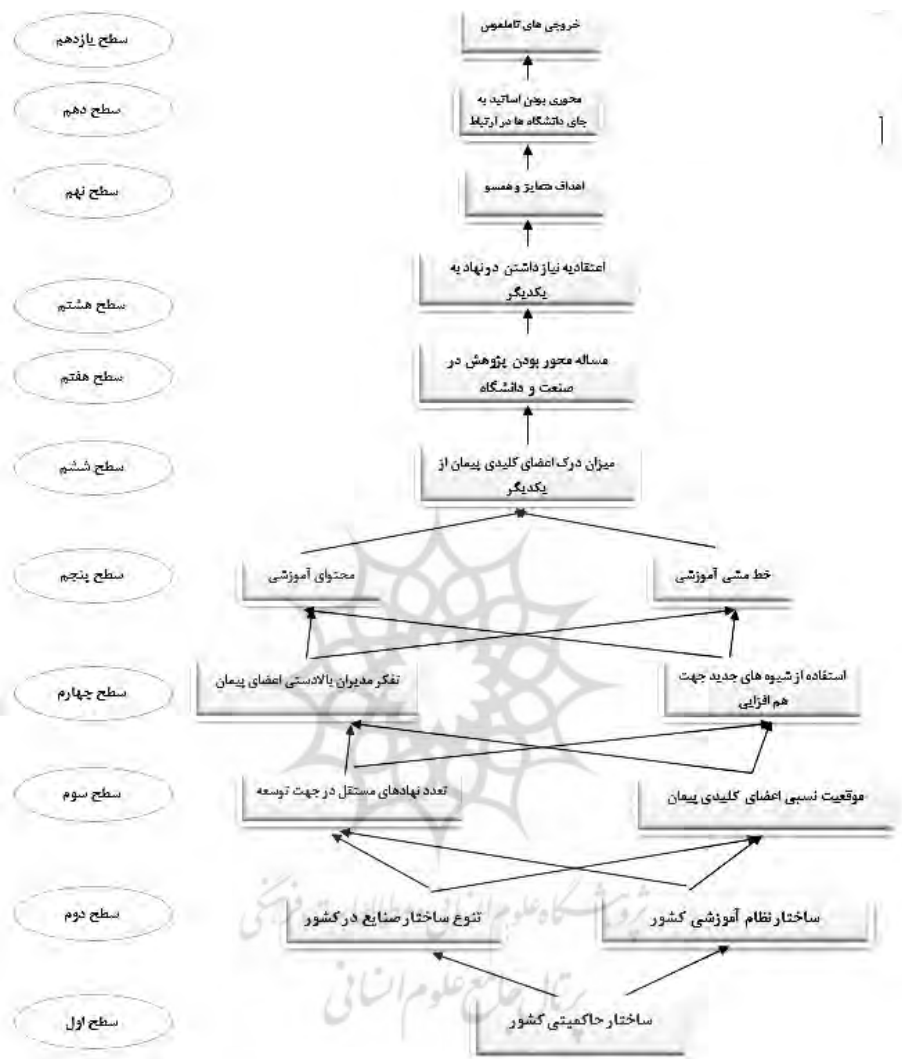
سطح یازدهم
خروجی های ناملموس

سطح دهم
محوری بودن اساتید به جای دانشگاه ها در ارتباط

سطح نهم
اهداف متمایز و همسو

سطح هشتم
اعتقاد به نیاز داشتن دو نهاد به یکدیگر

سطح هفتم
مساله محور بودن پژوهش در صنعت و دانشگاه

سطح ششم
میزان درک اعضای کلیدی پیمان از یکدیگر

سطح پنجم
محتوای آموزشی
خط مشی آموزشی

سطح چهارم
تفکر مدیران بالادستی اعضای پیمان
استفاده از شیوه های جدید جهت هم افزایی

سطح سوم
تعدد نهادهای مستقل در جهت توسعه
موقعیت نسبی اعضای کلیدی پیمان

سطح دوم
تنوع ساختار صنایع در کشور
ساختار نظام آموزشی کشور

سطح اول
ساختار حاکمیتی کشور

پژوهشگاه علوم انسانی و مطالعات فرهنگی
پرتال جامع علوم انسانی